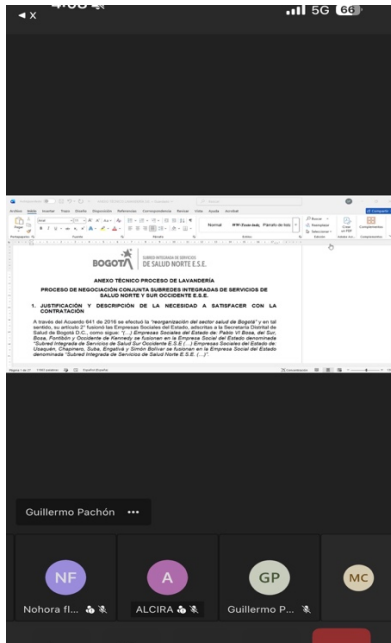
◂ X

5G 66

BOGOTÁ
SUBRED INTEGRADA DE SERVICIOS DE SALUD NORTE E.S.E.

ANEXO TÉCNICO PROCESO DE LAVANDERÍA

PROCESO DE NEGOCIACIÓN CONJUNTA SUBREDES INTEGRADAS DE SERVICIOS DE SALUD NORTE Y SUR OCCIDENTE E.S.E.

1. JUSTIFICACIÓN Y DESCRIPCIÓN DE LA NECESIDAD A SATISFACER CON LA CONTRATACIÓN

A través del Acuerdo 641 de 2016 se efectuó la "reorganización del sector salud de Bogotá" y en tal sentido, su artículo 2° fusionó las Empresas Sociales del Estado, adscritas a la Secretaría Distrital de Salud de Bogotá D.C., como sigue: "(...) Empresas Sociales del Estado de: Pablo VI Bosa, del Sur, Bosa, Fontibón y Occidente de Kennedy se fusionan en la Empresa Social del Estado denominada "Subred Integrada de Servicios de Salud Sur Occidente E.S.E.(...) Empresas Sociales del Estado de: Usaquén, Chapinero, Suba, Engativá y Simón Bolívar se fusionan en la Empresa Social del Estado denominada "Subred Integrada de Servicios de Salud Norte E.S.E. (...)".

Guillermo Pachón •••

NF
Nohora fl...

A
ALCIRA

GP
Guillermo P...

MC